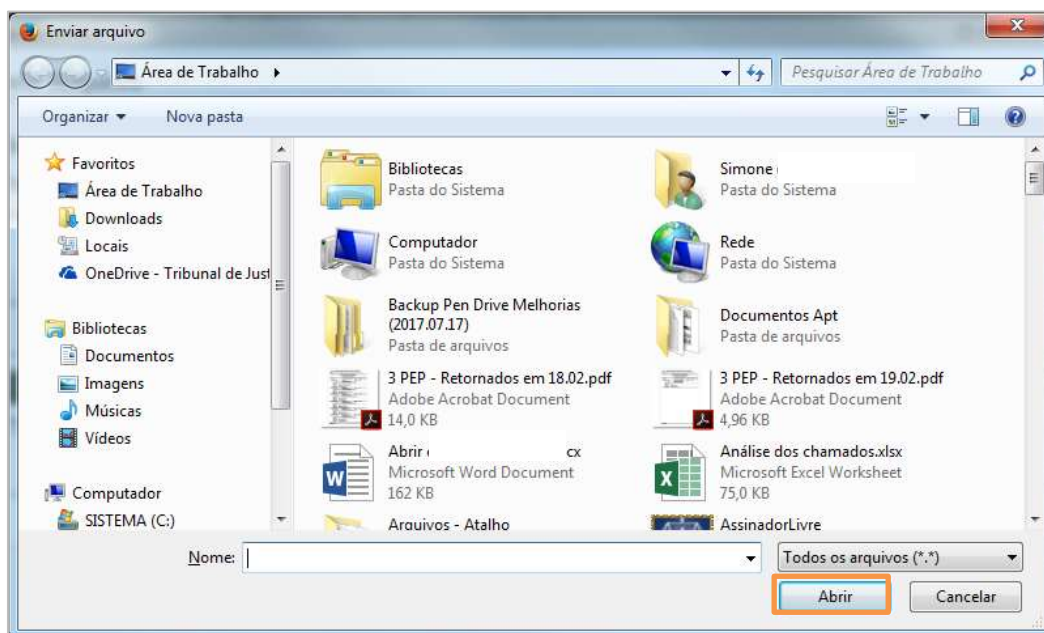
Enviar arquivo

Área de Trabalho ▸

Pesquisar Área de Trabalho

Organizar ▾ Nova pasta

Favoritos
Área de Trabalho
Downloads
Locais
OneDrive - Tribunal de Just

Bibliotecas
Documentos
Imagens
Músicas
Vídeos

Computador
SISTEMA (C:)

Bibliotecas
Pasta do Sistema

Simone
Pasta do Sistema

Computador
Pasta do Sistema

Rede
Pasta do Sistema

Backup Pen Drive Melhorias (2017.07.17)
Pasta de arquivos

Documentos Apt
Pasta de arquivos

3 PEP - Retornados em 18.02.pdf
Adobe Acrobat Document
14,0 KB

3 PEP - Retornados em 19.02.pdf
Adobe Acrobat Document
4,96 KB

Abrir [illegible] cx
Microsoft Word Document
162 KB

Análise dos chamados.xlsx
Microsoft Excel Worksheet
75,0 KB

Arquivos - Atalho

AssinadorLivre

Nome:

Todos os arquivos (*.*)

Abrir

Cancelar